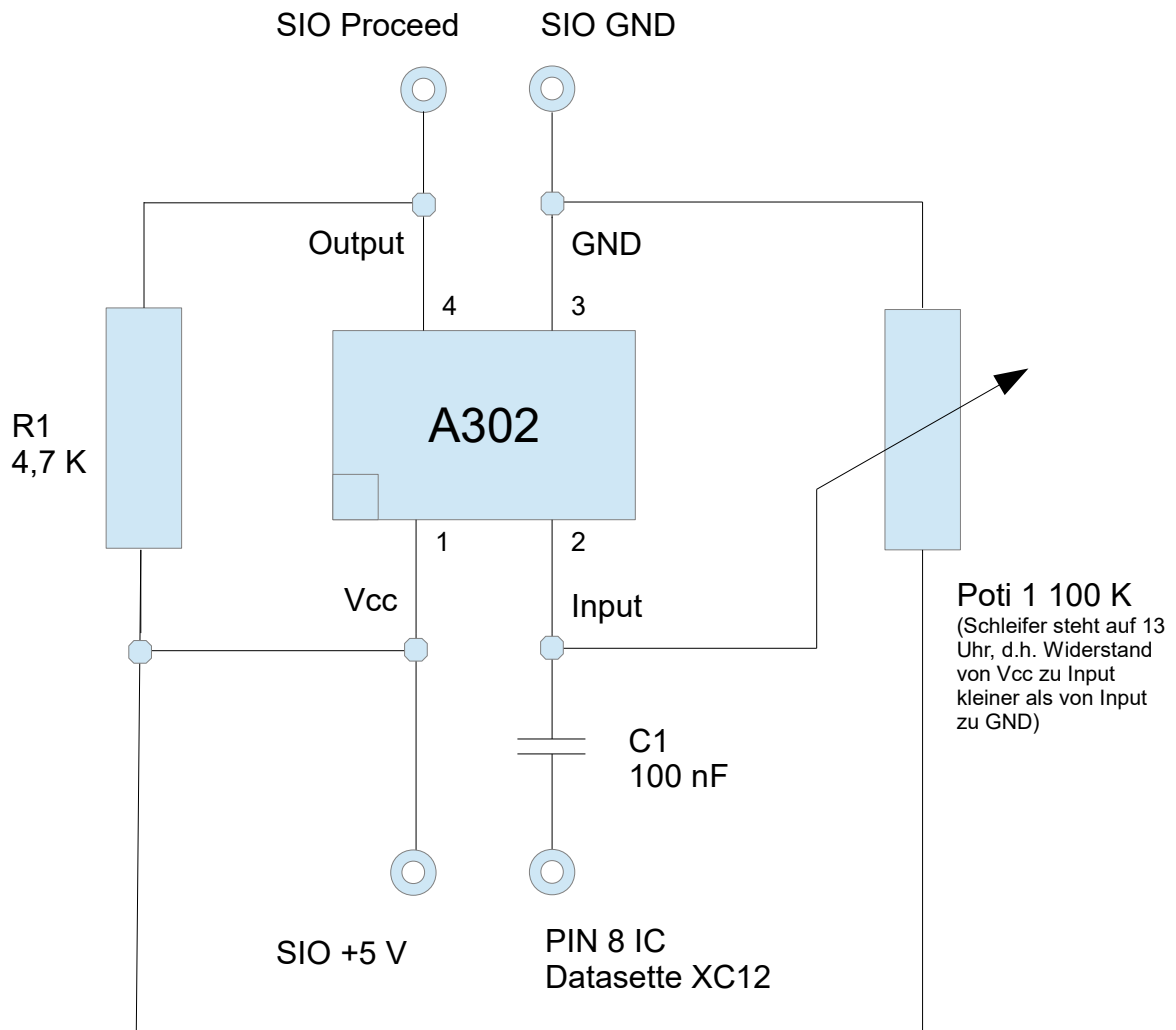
SIO Proceed

SIO GND

Output

GND

4

3

R1
4,7 K

A302

1

2

Vcc

Input

Poti 1 100 K
(Schleifer steht auf 13 Uhr, d.h. Widerstand von Vcc zu Input kleiner als von Input zu GND)

C1
100 nF

SIO +5 V

PIN 8 IC
Datasette XC12